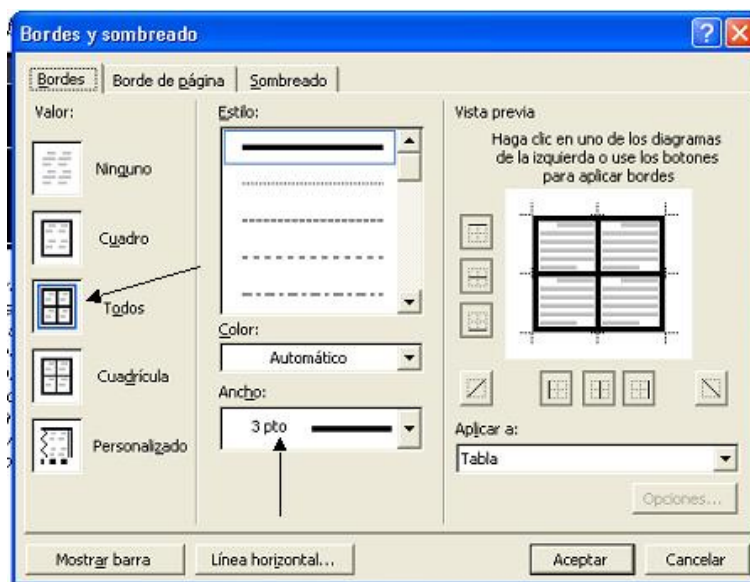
Bordes y sombreado

Bordes | Borde de página | Sombreado

Valor:

Ninguno

Cuadro

Todos

Cuadrícula

Personalizado

Estilo:

Color:

Automático

Ancho:

3 pto

Vista previa

Haga clic en uno de los diagramas de la izquierda o use los botones para aplicar bordes

Aplicar a:

Tabla

Opciones...

Mostrar barra

Línea horizontal...

Aceptar

Cancelar